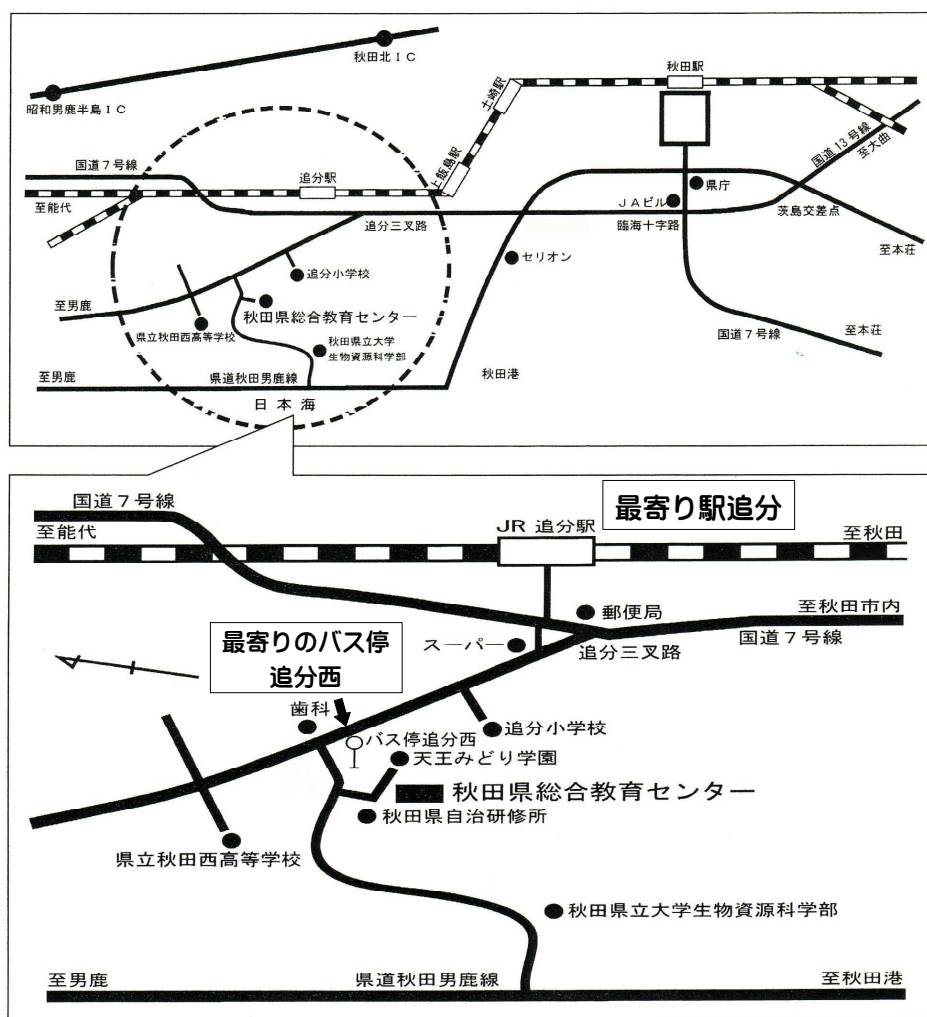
秋田北ＩＣ
昭和男鹿半島ＩＣ
秋田駅
土崎駅
上飯島駅
国道７号線
追分駅
至能代
追分三叉路
ＪＡビル
県庁
臨海十字路
茨島交差点
国道13号線
至大曲
至本荘
セリオン
追分小学校
至男鹿
秋田県総合教育センター
県立秋田西高等学校
秋田県立大学生物資源科学部
至男鹿
県道秋田男鹿線
秋田港
国道７号線
至本荘
日本海

国道７号線
至能代
JR 追分駅
最寄り駅追分
至秋田
郵便局
至秋田市内
国道７号線
最寄りのバス停
追分西
スーパー
追分三叉路
歯科
追分小学校
バス停追分西
天王みどり学園
秋田県総合教育センター
秋田県自治研修所
県立秋田西高等学校
秋田県立大学生物資源科学部
至男鹿
県道秋田男鹿線
至秋田港